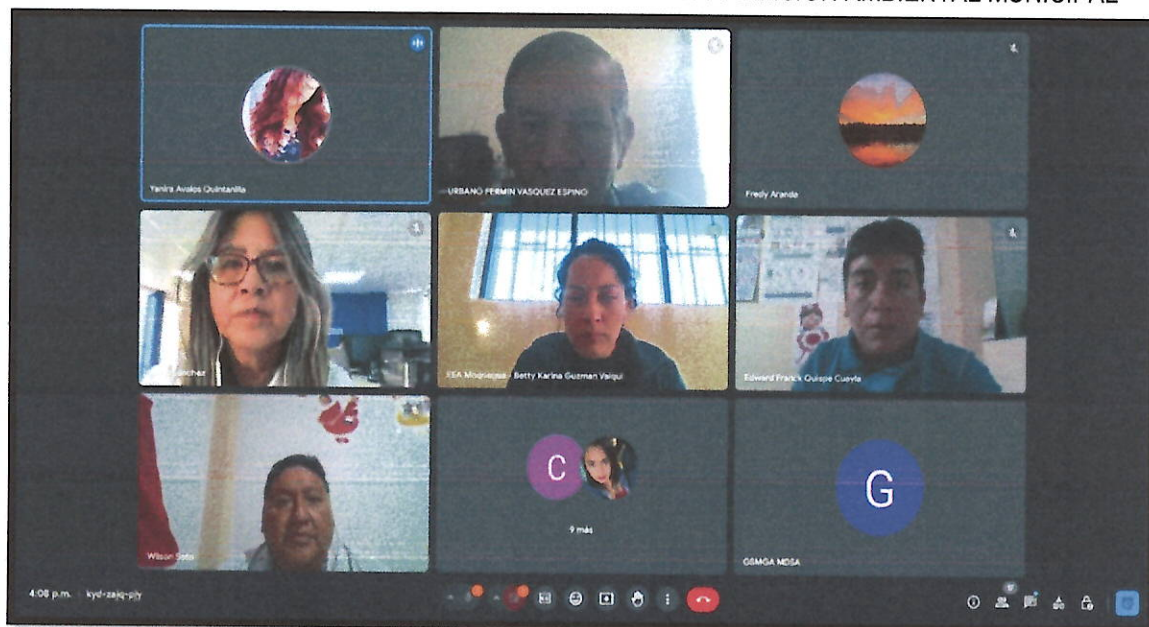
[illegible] AMBIENTAL MUNICIPAL

Yanira Avalos Quintanilla

URBANO FERMIN VASQUEZ ESPINO

Fredy Aranda

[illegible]nchez

ESA Moquegua - Betty Karina Guzman Valqui

Edward Franck Quispe Cueyla

Wilson Soto

C

9 más

G

GSMGA MDSA

4:08 p.m. | kyd-zajq-pjy